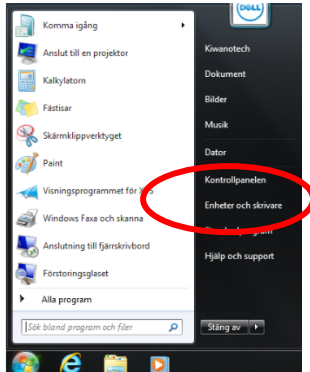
DELL

Komma igång
Anslut till en projektor
Kalkylatorn
Fästisar
Skärmklippverktyget
Paint
Visningsprogrammet för X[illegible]
Windows Faxa och skanna
Anslutning till fjärrskrivbord
Förstoringsglaset

Alla program

Sök bland program och filer

Kiwanotech
Dokument
Bilder
Musik
Dator
Kontrollpanelen
Enheter och skrivare
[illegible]
Hjälp och support

Stäng av